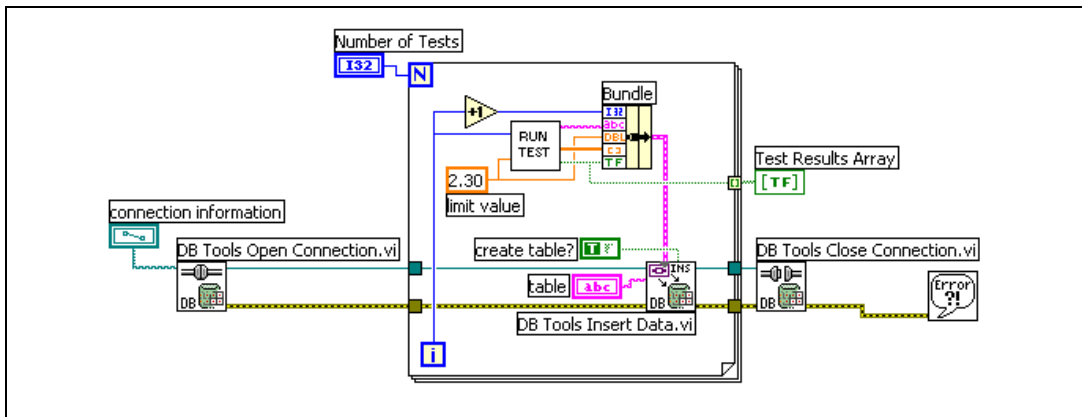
Number of Tests
I32
N
+1
RUN TEST
Bundle
I32
abc
DBL
TF
2.30
limit value
Test Results Array
[TF]
connection information
DB Tools Open Connection.vi
DB
create table? T
table abc
INS
DB
DB Tools Insert Data.vi
DB Tools Close Connection.vi
DB
i
Error ?!